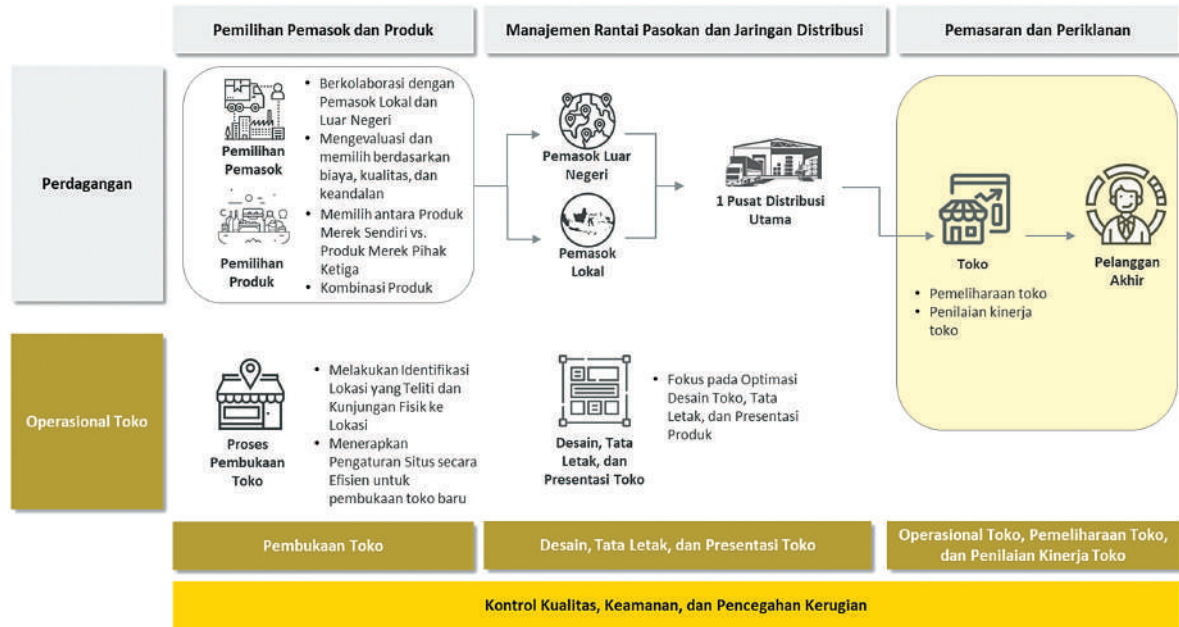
Pemilihan Pemasok dan Produk

Manajemen Rantai Pasokan dan Jaringan Distribusi

Pemasaran dan Periklanan

Perdagangan

Pemilihan Pemasok

Pemilihan Produk

- Berkolaborasi dengan Pemasok Lokal dan Luar Negeri
- Mengevaluasi dan memilih berdasarkan biaya, kualitas, dan keandalan
- Memilih antara Produk Merek Sendiri vs. Produk Merek Pihak Ketiga
- Kombinasi Produk

Pemasok Luar Negeri

Pemasok Lokal

1 Pusat Distribusi Utama

Toko

- Pemeliharaan toko
- Penilaian kinerja toko

Pelanggan Akhir

Operasional Toko

Proses Pembukaan Toko

- Melakukan Identifikasi Lokasi yang Teliti dan Kunjungan Fisik ke Lokasi
- Menerapkan Pengaturan Situs secara Efisien untuk pembukaan toko baru

Desain, Tata Letak, dan Presentasi Toko

- Fokus pada Optimasi Desain Toko, Tata Letak, dan Presentasi Produk

Pembukaan Toko

Desain, Tata Letak, dan Presentasi Toko

Operasional Toko, Pemeliharaan Toko, dan Penilaian Kinerja Toko

Kontrol Kualitas, Keamanan, dan Pencegahan Kerugian